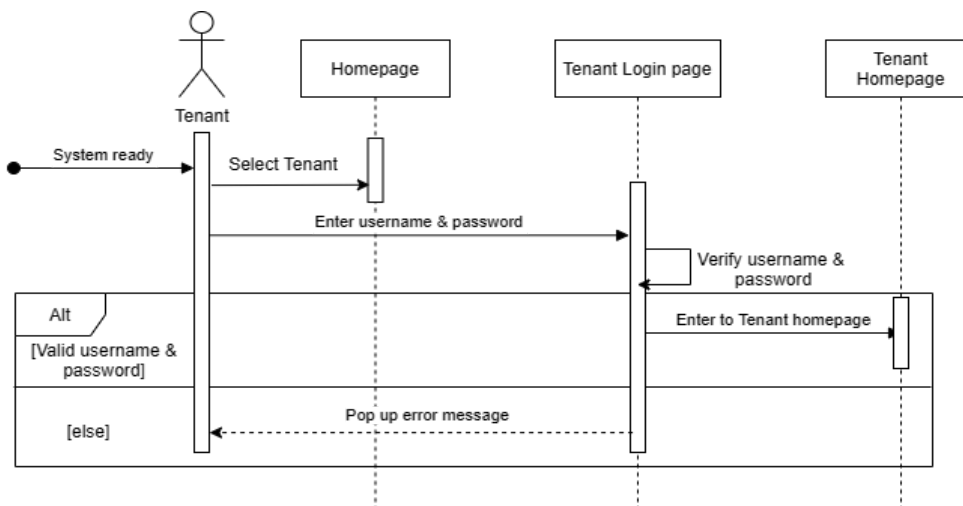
Tenant

Homepage

Tenant Login page

Tenant Homepage

System ready

Select Tenant

Enter username & password

Verify username & password

Alt

[Valid username & password]

Enter to Tenant homepage

Pop up error message

[else]